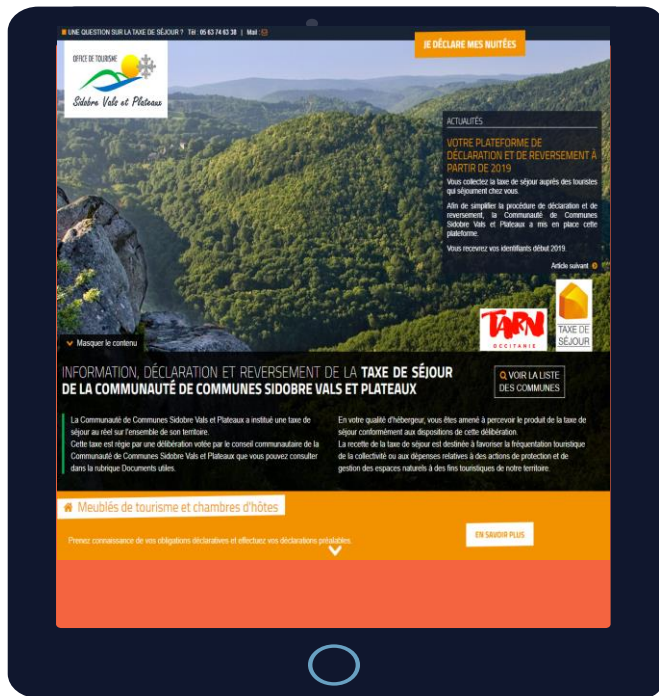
UNE QUESTION SUR LA TAXE DE SÉJOUR ? Tél : 05 63 74 63 38 | Mail :

JE DÉCLARE MES NUITÉES

OFFICE DE TOURISME
Sidobre Vals et Plateaux

ACTUALITÉS

VOTRE PLATEFORME DE DÉCLARATION ET DE REVERSEMENT À PARTIR DE 2019

Vous collectez la taxe de séjour auprès des touristes qui séjournent chez vous.

Afin de simplifier la procédure de déclaration et de reversement, la Communauté de Communes Sidobre Vals et Plateaux a mis en place cette plateforme.

Vous recevrez vos identifiants début 2019.

Article suivant

TARN OCCITANIE

TAXE DE SÉJOUR

Masquer le contenu

INFORMATION, DÉCLARATION ET REVERSEMENT DE LA TAXE DE SÉJOUR DE LA COMMUNAUTÉ DE COMMUNES SIDOBRE VALS ET PLATEAUX

VOIR LA LISTE DES COMMUNES

La Communauté de Communes Sidobre Vals et Plateaux a institué une taxe de séjour au réel sur l'ensemble de son territoire.
Cette taxe est régie par une délibération votée par le conseil communautaire de la Communauté de Communes Sidobre Vals et Plateaux que vous pouvez consulter dans la rubrique Documents utiles.

En votre qualité d'hébergeur, vous êtes amené à percevoir le produit de la taxe de séjour conformément aux dispositions de cette délibération.
La recette de la taxe de séjour est destinée à favoriser la fréquentation touristique de la collectivité ou aux dépenses relatives à des actions de protection et de gestion des espaces naturels à des fins touristiques de notre territoire.

Meublés de tourisme et chambres d'hôtes

Prenez connaissance de vos obligations déclaratives et effectuez vos déclarations préalables.

EN SAVOIR PLUS